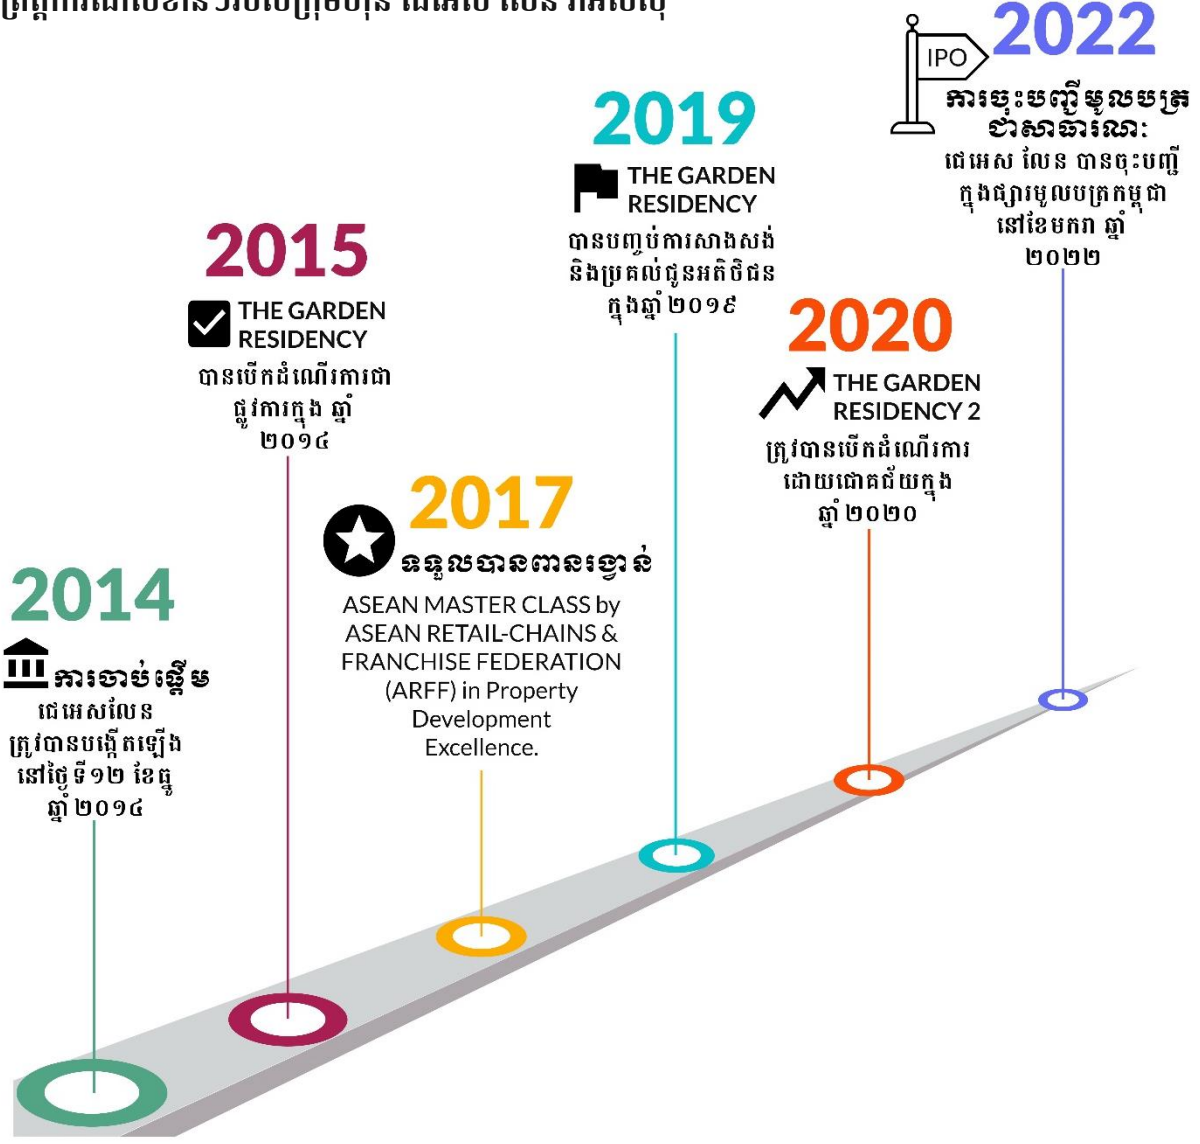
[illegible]

2022
IPO
ការចុះបញ្ជីមូលបត្រជាសាធារណៈ:
ជេអេស លែន បានចុះបញ្ជីក្នុងផ្សារមូលបត្រកម្ពុជា នៅខែមករា ឆ្នាំ ២០២២

2019
THE GARDEN RESIDENCY
បានបញ្ចប់ការសាងសង់ និងប្រគល់ជូនអតិថិជន ក្នុងឆ្នាំ ២០១៩

2015
THE GARDEN RESIDENCY
បានបើកដំណើរការជាផ្លូវការក្នុង ឆ្នាំ ២០១៤

2020
THE GARDEN RESIDENCY 2
ត្រូវបានបើកដំណើរការដោយជោគជ័យក្នុងឆ្នាំ ២០២០

2017
ទទួលបានពានរង្វាន់
ASEAN MASTER CLASS by ASEAN RETAIL-CHAINS & FRANCHISE FEDERATION (ARFF) in Property Development Excellence.

2014
ការចាប់ផ្តើម
ជេអេសលែន ត្រូវបានបង្កើតឡើង នៅថ្ងៃទី១២ ខែធ្នូ ឆ្នាំ ២០១៤